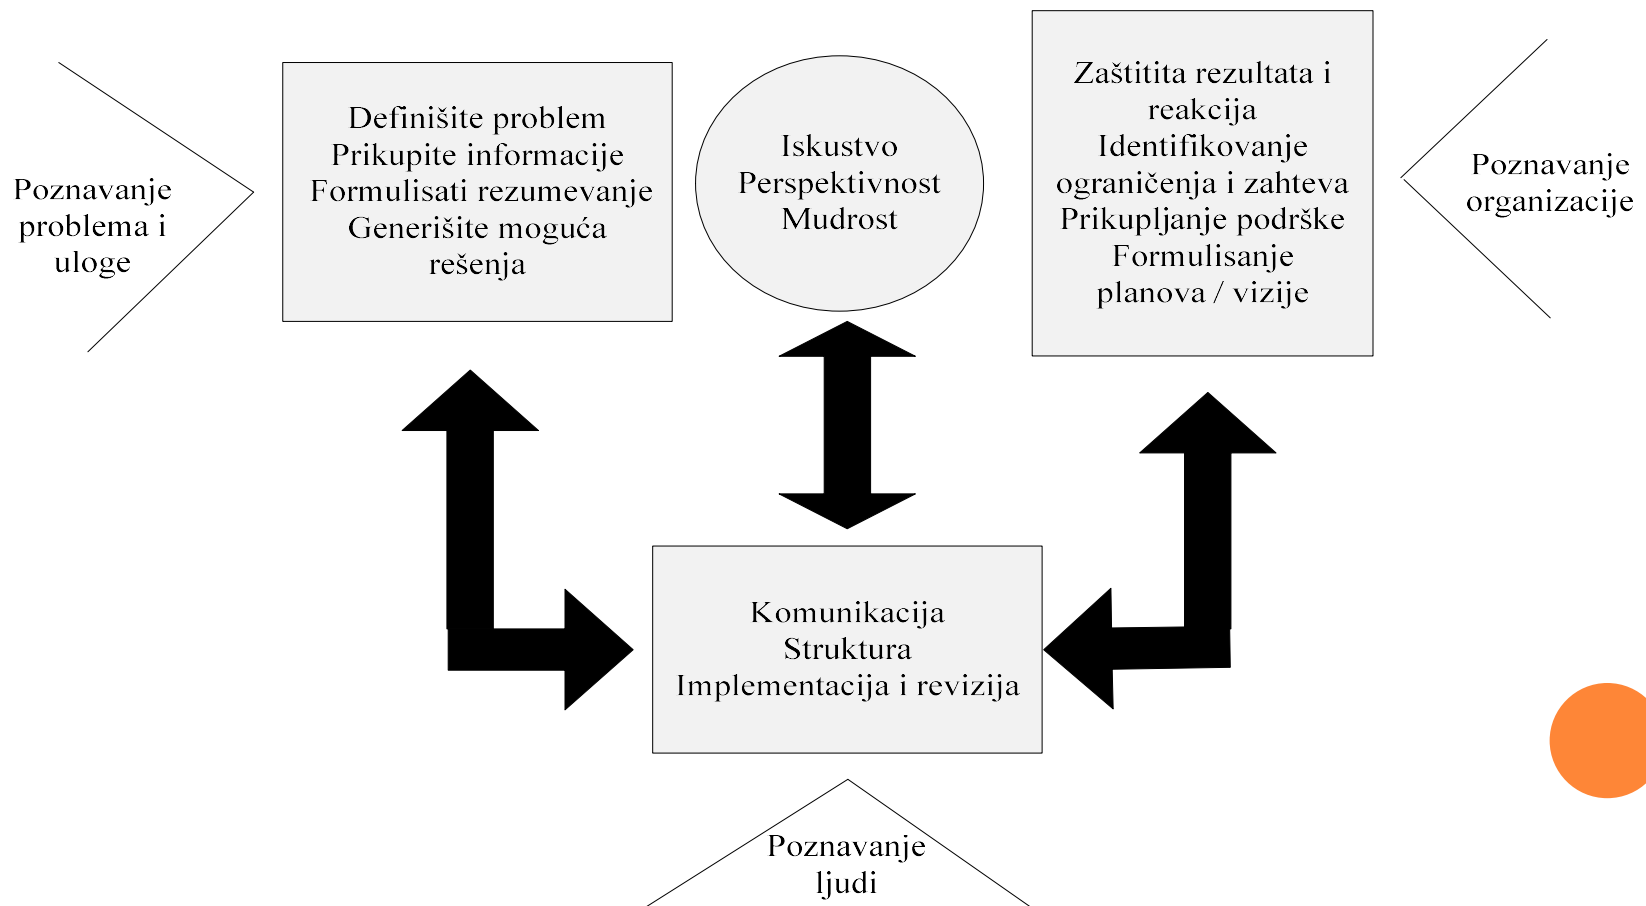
Poznavanje problema i uloge

Definišite problem
Prikupite informacije
Formulisati rezumevanje
Generišite moguća rešenja

Iskustvo
Perspektivnost
Mudrost

Zaštitita rezultata i reakcija
Identifikovanje ograničenja i zahteva
Prikupljanje podrške
Formulisanje planova / vizije

Poznavanje organizacije

Komunikacija
Struktura
Implementacija i revizija

Poznavanje ljudi